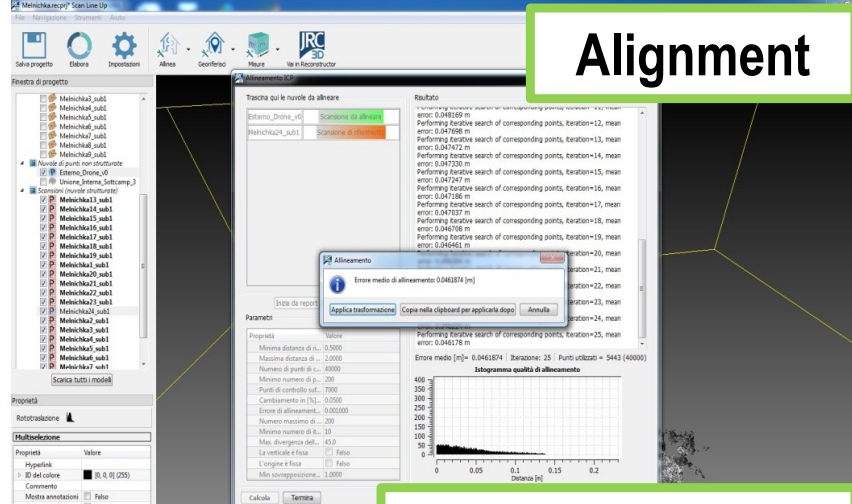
Melnichka.recprj* Scan Line Up

File Navigazione Strumenti Aiuto

Salva progetto Elabora Impostazioni Allinea Georiferisci Misure Vai in Reconstructor

Alignment

Finestra di progetto

Melnichka3_sub1
Melnichka4_sub1
Melnichka5_sub1
Melnichka6_sub1
Melnichka7_sub1
Melnichka8_sub1
Melnichka9_sub1
Nuvole di punti non strutturate
Esterno_Drone_v0
Unione_Interna_Sottcamp_3
Scansioni (nuvole strutturate)
Melnichka13_sub1
Melnichka14_sub1
Melnichka15_sub1
Melnichka16_sub1
Melnichka17_sub1
Melnichka18_sub1
Melnichka19_sub1
Melnichka1_sub1
Melnichka20_sub1
Melnichka21_sub1
Melnichka22_sub1
Melnichka23_sub1
Melnichka24_sub1
Melnichka2_sub1
Melnichka3_sub1
Melnichka4_sub1
Melnichka5_sub1
Melnichka6_sub1
Melnichka7_sub1

Scarica tutti i modelli

Proprietà

Rototraslazione

Multiselezione

| Proprietà | Valore |
|---|---|
| Hyperlink | |
| ID del colore | [0, 0, 0] (255) |
| Commento | |
| Mostra annotazioni | Falso |

Allineamento ICP

Trascina qui le nuvole da allineare

| Esterno_Drone_v0 | Scansione da allineare |
|---|---|
| Melnichka24_sub1 | Scansione di riferimento |

Inizia da report

Parametri

| Proprietà | Valore |
|---|---|
| Minima distanza di ri... | 0.5000 |
| Massima distanza di ... | 2.0000 |
| Numero di punti di c... | 40000 |
| Minimo numero di p... | 200 |
| Punti di controllo suf... | 7000 |
| Cambiamento in [%]... | 0.0500 |
| Errore di allineament... | 0.001000 |
| Numero massimo di ... | 200 |
| Minimo numero di it... | 10 |
| Max. divergenza dell... | 45.0 |
| La verticale è fissa | Falso |
| L'origine è fissa | Falso |
| Min sovrapposizione... | 1.0000 |

Calcola Termina

Risultato

Performing iterative search of corresponding points, iteration=11, mean error: 0.048169 m
Performing iterative search of corresponding points, iteration=12, mean error: 0.047698 m
Performing iterative search of corresponding points, iteration=13, mean error: 0.047472 m
Performing iterative search of corresponding points, iteration=14, mean error: 0.047330 m
Performing iterative search of corresponding points, iteration=15, mean error: 0.047247 m
Performing iterative search of corresponding points, iteration=16, mean error: 0.047186 m
Performing iterative search of corresponding points, iteration=17, mean error: 0.047037 m
Performing iterative search of corresponding points, iteration=18, mean error: 0.046708 m
Performing iterative search of corresponding points, iteration=19, mean error: 0.046461 m
iteration=20, mean
iteration=21, mean
iteration=22, mean
iteration=23, mean
iteration=24, mean
Performing iterative search of corresponding points, iteration=25, mean error: 0.046178 m

Errore medio [m]= 0.0461874 Iterazione: 25 Punti utilizzati = 5443 (40000)

Istogramma qualità di allineamento

400 350 300 250 200 150 100 50 0
0 0.05 0.1 0.15 0.2
Distanza [m]

Allineamento

Errore medio di allineamento: 0.0461874 [m]

Applica trasformazione Copia nella clipboard per applicarla dopo Annulla